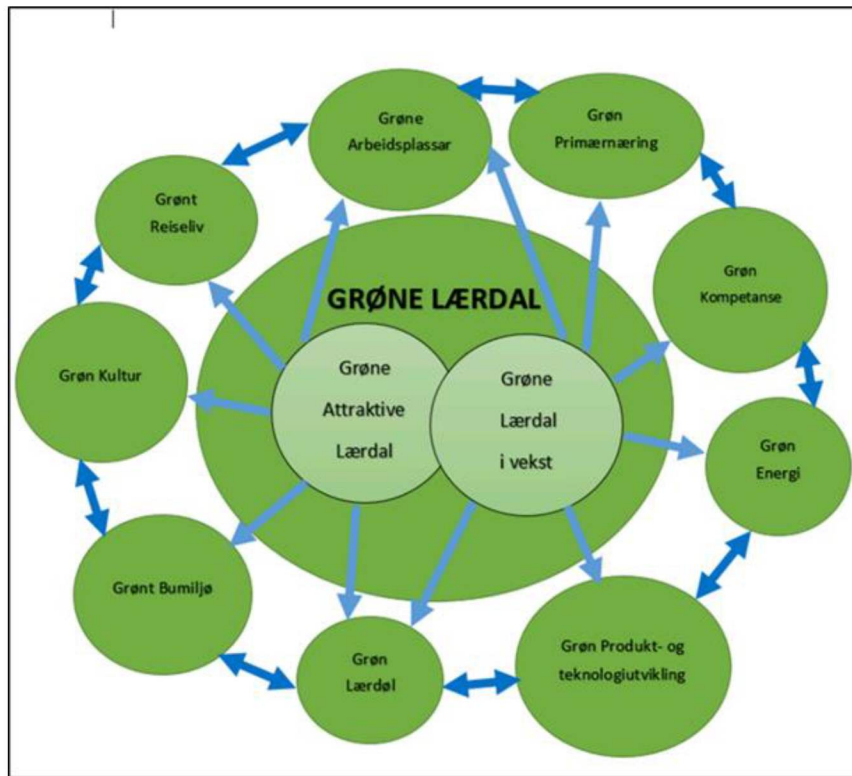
GRØNE LÆRDAL

Grøne Attraktive Lærdal

Grøne Lærdal i vekst

Grøne Arbeidsplassar

Grøn Primærnæring

Grøn Kompetanse

Grøn Energi

Grøn Produkt- og teknologiutvikling

Grøn Lærdøl

Grønt Bumiljø

Grøn Kultur

Grønt Reiseliv